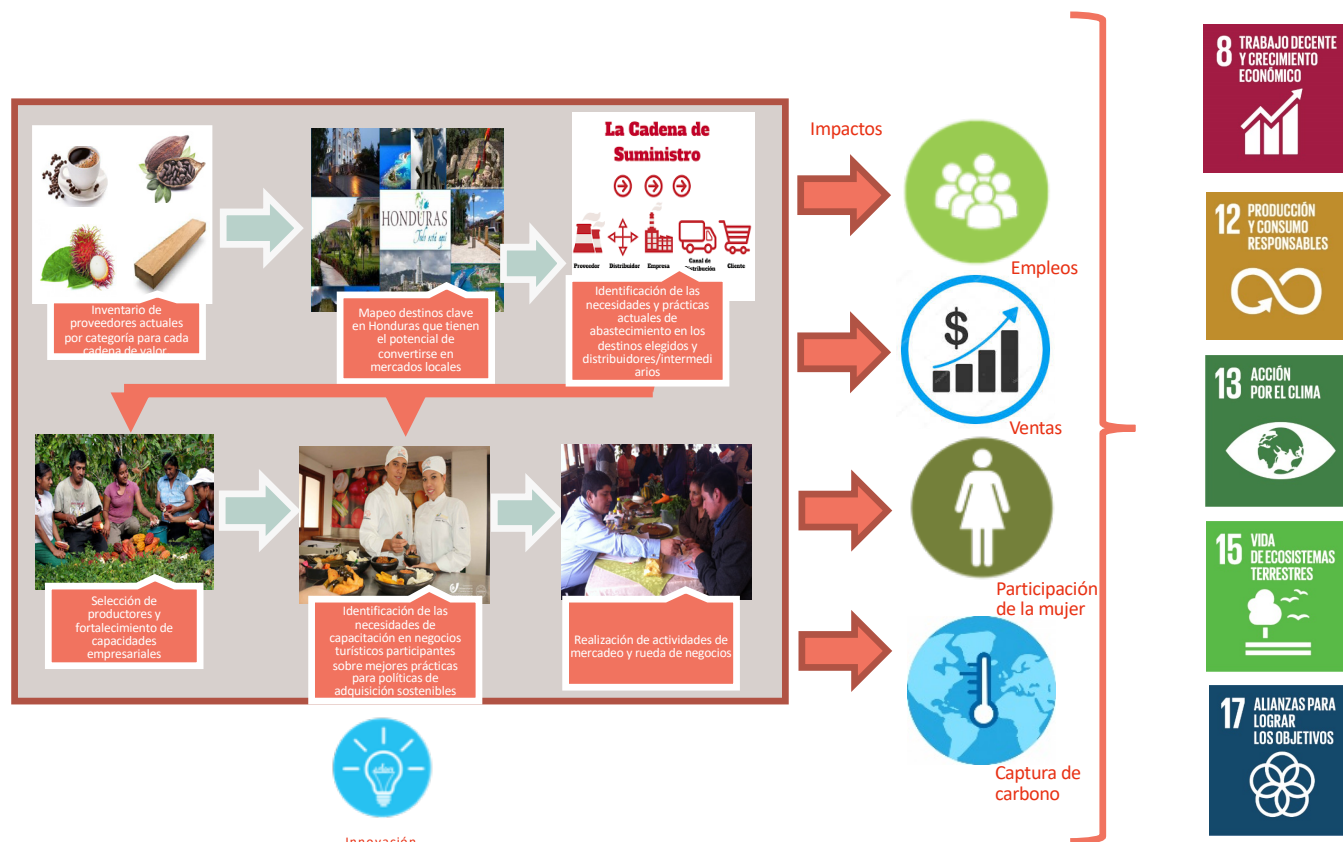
Inventario de proveedores actuales por categoría para cada cadena de valor

HONDURAS

Mapeo destinos clave en Honduras que tienen el potencial de convertirse en mercados locales

La Cadena de Suministro

Proveedor
Distribuidor
Empresa
Canal de Distribución
Cliente

Identificación de las necesidades y prácticas actuales de abastecimiento en los destinos elegidos y distribuidores/intermediarios

Selección de productores y fortalecimiento de capacidades empresariales

Identificación de las necesidades de capacitación en negocios turísticos participantes sobre mejores prácticas para políticas de adquisición sostenibles

Realización de actividades de mercadeo y rueda de negocios

Innovación

Impactos

Empleos

Ventas

Participación de la mujer

Captura de carbono

8 TRABAJO DECENTE Y CRECIMIENTO ECONÓMICO

12 PRODUCCIÓN Y CONSUMO RESPONSABLES

13 ACCIÓN POR EL CLIMA

15 VIDA DE ECOSISTEMAS TERRESTRES

17 ALIANZAS PARA LOGRAR LOS OBJETIVOS